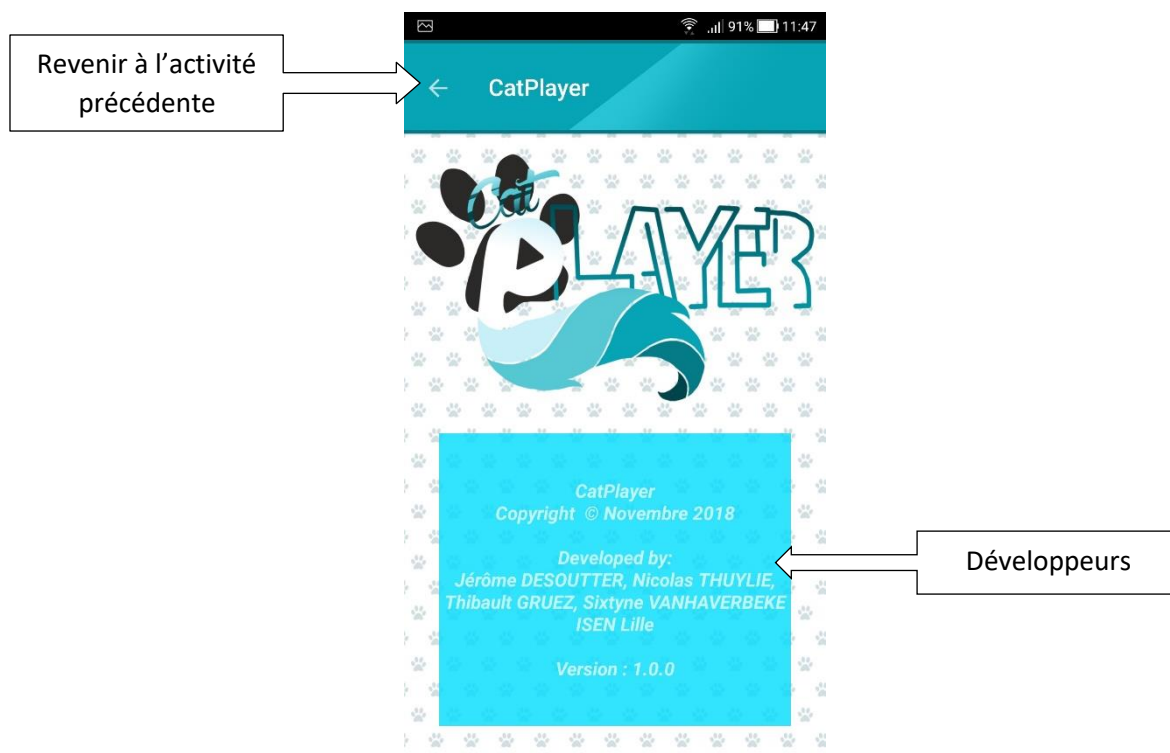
Revenir à l'activité précédente

91% 11:47

CatPlayer

Cat PLAYER

CatPlayer
Copyright © Novembre 2018

Developed by:
Jérôme DESOUTTER, Nicolas THUYLIE, Thibault GRUEZ, Sixtyne VANHAVERBEKE
ISEN Lille

Version : 1.0.0

Développeurs